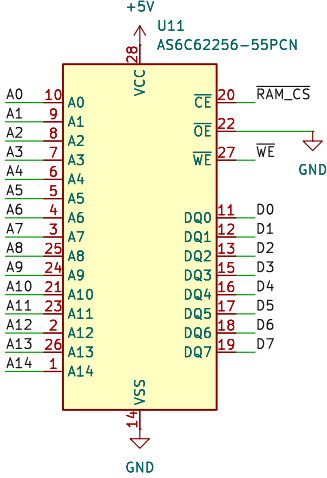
+5V

U11
AS6C62256-55PCN

28
VCC

A0 10 A0
A1 9 A1
A2 8 A2
A3 7 A3
A4 6 A4
A5 5 A5
A6 4 A6
A7 3 A7
A8 25 A8
A9 24 A9
A10 21 A10
A11 23 A11
A12 2 A12
A13 26 A13
A14 1 A14

$\overline{CE}$ 20 $\overline{RAM\_CS}$
$\overline{OE}$ 22
GND
$\overline{WE}$ 27 $\overline{WE}$

DQ0 11 D0
DQ1 12 D1
DQ2 13 D2
DQ3 15 D3
DQ4 16 D4
DQ5 17 D5
DQ6 18 D6
DQ7 19 D7

VSS
14

GND